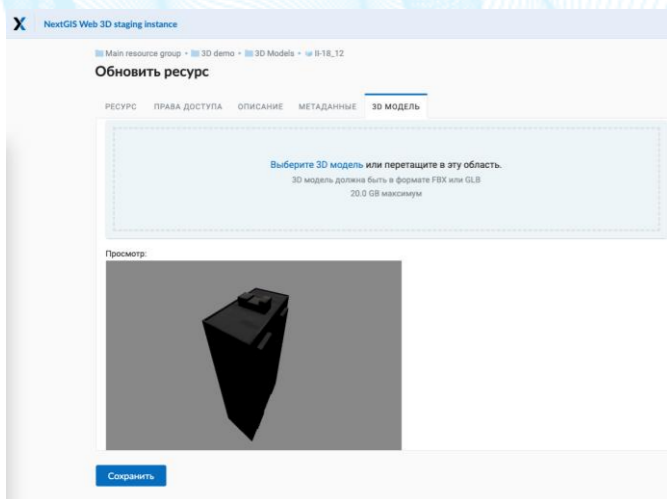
NextGIS Web 3D staging instance

Main resource group › 3D demo › 3D Models › II-18_12

Обновить ресурс

РЕСУРС ПРАВА ДОСТУПА ОПИСАНИЕ МЕТАДАННЫЕ 3D МОДЕЛЬ

Выберите 3D модель или перетащите в эту область.
3D модель должна быть в формате FBX или GLB
20.0 GB максимум

Просмотр:

Сохранить